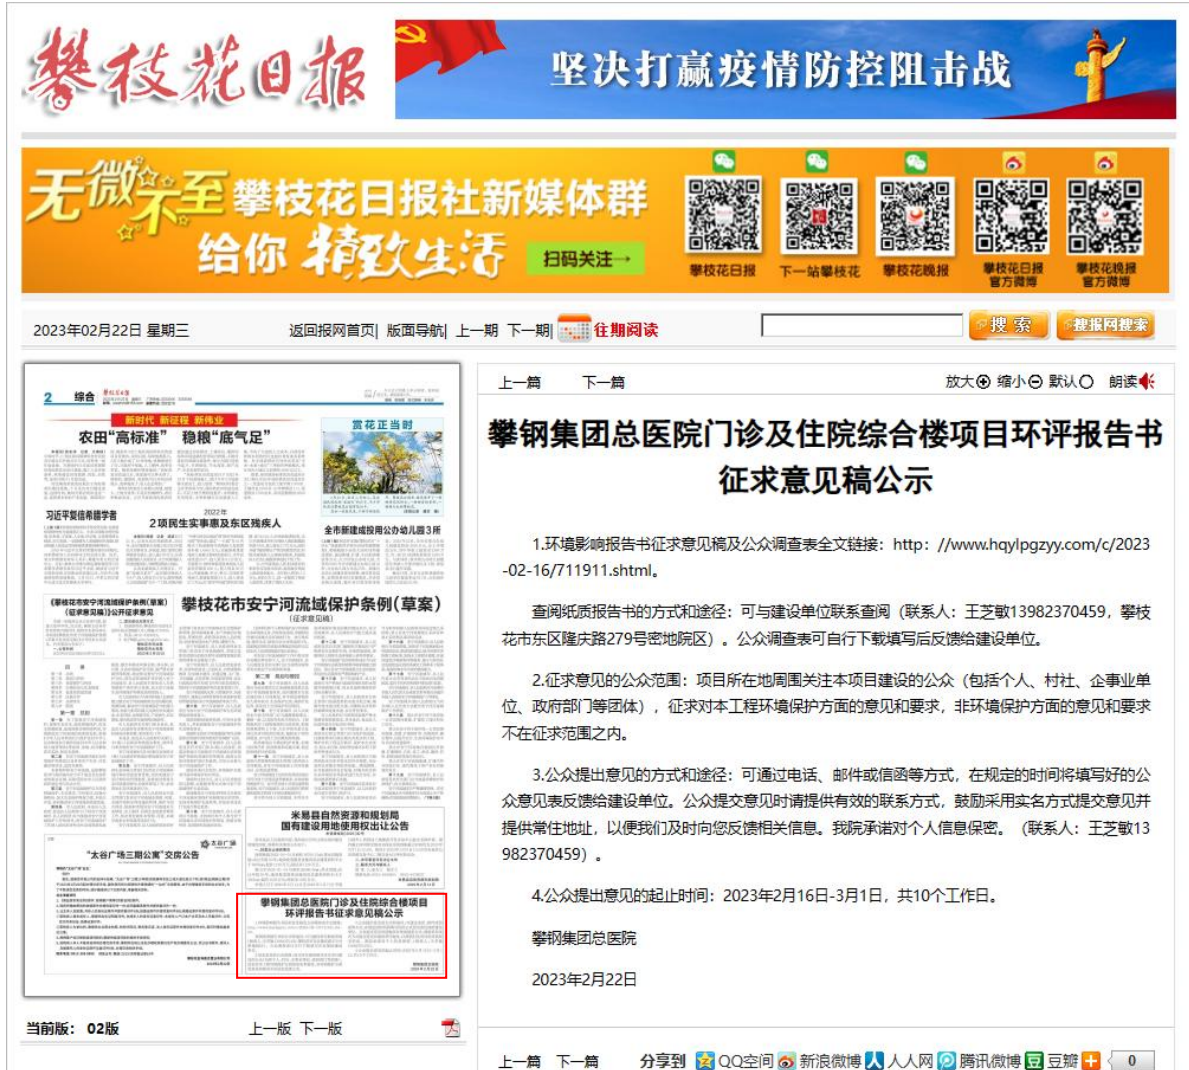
攀枝花日报

坚决打赢疫情防控阻击战

无微不至 攀枝花日报社新媒体群 给你精致生活 扫码关注→

攀枝花日报 下一站攀枝花 攀枝花晚报 攀枝花日报官方微博 攀枝花晚报官方微博

2023年02月22日 星期三 返回报网首页| 版面导航| 上一期 下一期| 往期阅读 搜索 搜报网搜索

2 综合

新时代 新征程 新伟业

农田"高标准" 稳粮"底气足"

赏花正当时

习近平复信希腊学者

2022年 2项民生实事惠及东区残疾人

全市新建成投用公办幼儿园3所

《攀枝花市安宁河流域保护条例(草案)》(征求意见稿)公开征求意见

攀枝花市安宁河流域保护条例(草案)

米易县自然资源和规划局国有建设用地使用权出让公告

"太谷广场三期公寓"交房公告

攀钢集团总医院门诊及住院综合楼项目环评报告书征求意见稿公示

当前版: 02版 上一版 下一版

上一篇 下一篇 放大 缩小 默认 朗读

攀钢集团总医院门诊及住院综合楼项目环评报告书征求意见稿公示

1.环境影响报告书征求意见稿及公众调查表全文链接：http: //www.hqylpgzyy.com/c/2023-02-16/711911.shtml。

查阅纸质报告书的方式和途径：可与建设单位联系查阅（联系人：王芝敏13982370459，攀枝花市东区隆庆路279号密地院区）。公众调查表可自行下载填写后反馈给建设单位。

2.征求意见的公众范围：项目所在地周围关注本项目建设的公众（包括个人、村社、企事业单位、政府部门等团体），征求对本工程环境保护方面的意见和要求，非环境保护方面的意见和要求不在征求范围之内。

3.公众提出意见的方式和途径：可通过电话、邮件或信函等方式，在规定的时间将填写好的公众意见表反馈给建设单位。公众提交意见时请提供有效的联系方式，鼓励采用实名方式提交意见并提供常住地址，以便我们及时向您反馈相关信息。我院承诺对个人信息保密。（联系人：王芝敏13982370459）。

4.公众提出意见的起止时间：2023年2月16日-3月1日，共10个工作日。

攀钢集团总医院

2023年2月22日

上一篇 下一篇 分享到 QQ空间 新浪微博 人人网 腾讯微博 豆瓣 0